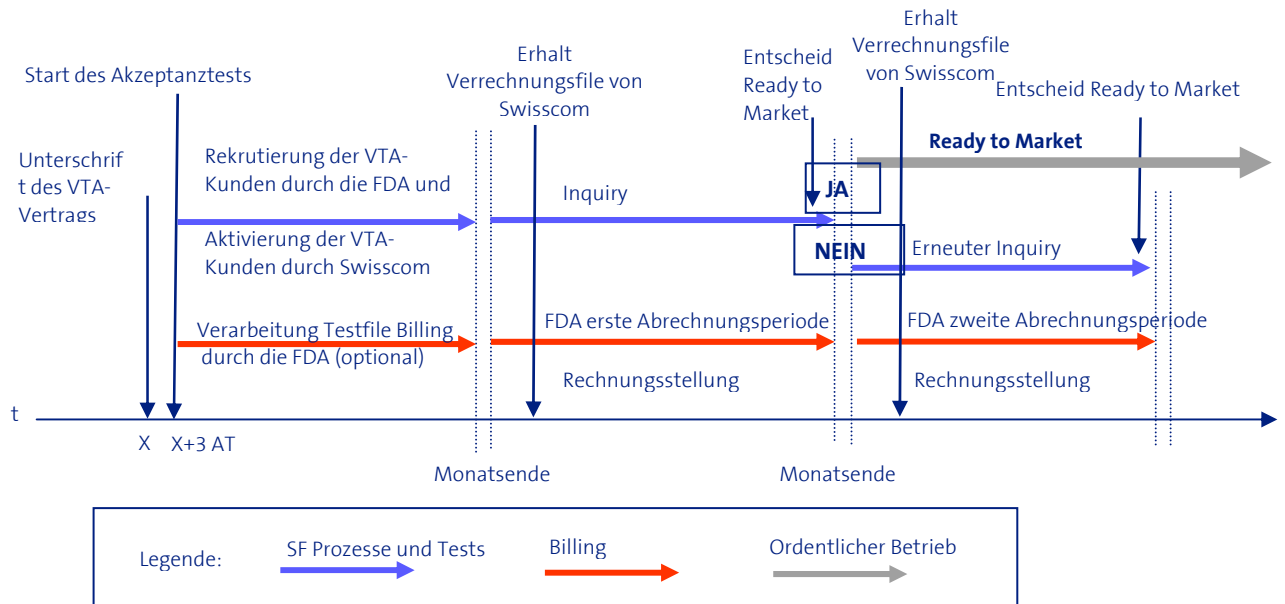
Start des Akzeptanztests

Erhalt Verrechnungsfile von Swisscom

Entscheid Ready to Market

Erhalt Verrechnungsfile von Swisscom

Entscheid Ready to Market

Unterschrif t des VTA-Vertrags

Rekrutierung der VTA-Kunden durch die FDA und

Aktivierung der VTA-Kunden durch Swisscom

Inquiry

Ready to Market

JA

NEIN

Erneuter Inquiry

Verarbeitung Testfile Billing durch die FDA (optional)

FDA erste Abrechnungsperiode

FDA zweite Abrechnungsperiode

Rechnungsstellung

Rechnungsstellung

t

X

X+3 AT

Monatsende

Monatsende

Legende:

SF Prozesse und Tests

Billing

Ordentlicher Betrieb